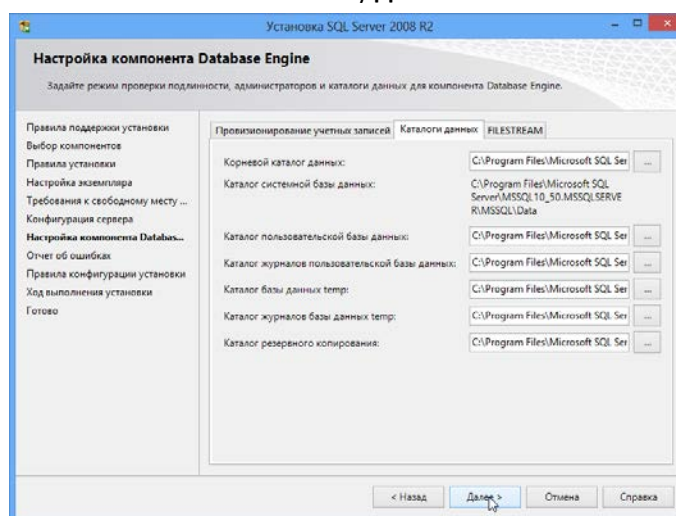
Установка SQL Server 2008 R2

Настройка компонента Database Engine

Задайте режим проверки подлинности, администраторов и каталоги данных для компонента Database Engine.

Правила поддержки установки
Выбор компонентов
Правила установки
Настройка экземпляра
Требования к свободному месту ...
Конфигурация сервера
Настройка компонента Databas...
Отчет об ошибках
Правила конфигурации установки
Ход выполнения установки
Готово

Провизионирование учетных записей | Каталоги данных | FILESTREAM

Корневой каталог данных: C:\Program Files\Microsoft SQL Ser ...

Каталог системной базы данных: C:\Program Files\Microsoft SQL Server\MSSQL10_50.MSSQLSERVER\MSSQL\Data

Каталог пользовательской базы данных: C:\Program Files\Microsoft SQL Ser ...

Каталог журналов пользовательской базы данных: C:\Program Files\Microsoft SQL Ser ...

Каталог базы данных temp: C:\Program Files\Microsoft SQL Ser ...

Каталог журналов базы данных temp: C:\Program Files\Microsoft SQL Ser ...

Каталог резервного копирования: C:\Program Files\Microsoft SQL Ser ...

< Назад | Далее > | Отмена | Справка